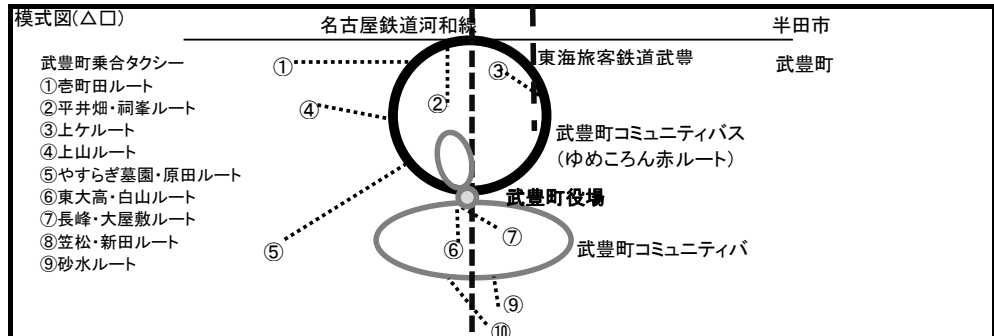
模式図(△口)

名古屋鉄道河和線

半田市

東海旅客鉄道武豊

武豊町

武豊町乗合タクシー
①壱町田ルート
②平井畑・祠峯ルート
③上ケルート
④上山ルート
⑤やすらぎ墓園・原田ルート
⑥東大高・白山ルート
⑦長峰・大屋敷ルート
⑧笠松・新田ルート
⑨砂水ルート

①
②
③
④

武豊町コミュニティバス
(ゆめころん赤ルート)

武豊町役場

⑤
⑥
⑦

武豊町コミュニティバ

⑨
⑩